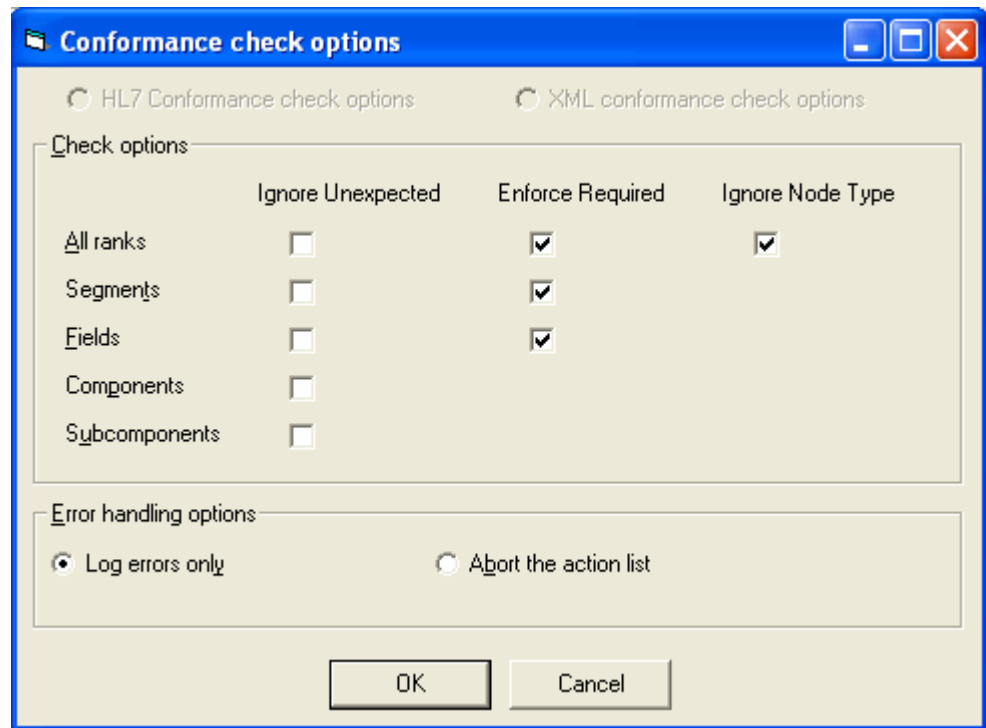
Conformance check options

HL7 Conformance check options

XML conformance check options

Check options

| | Ignore Unexpected | Enforce Required | Ignore Node Type |
|---|---|---|---|
| All ranks | ☐ | ☑ | ☑ |
| Segments | ☐ | ☑ | |
| Fields | ☐ | ☑ | |
| Components | ☐ | | |
| Subcomponents | ☐ | | |

Error handling options

Log errors only

Abort the action list

OK

Cancel